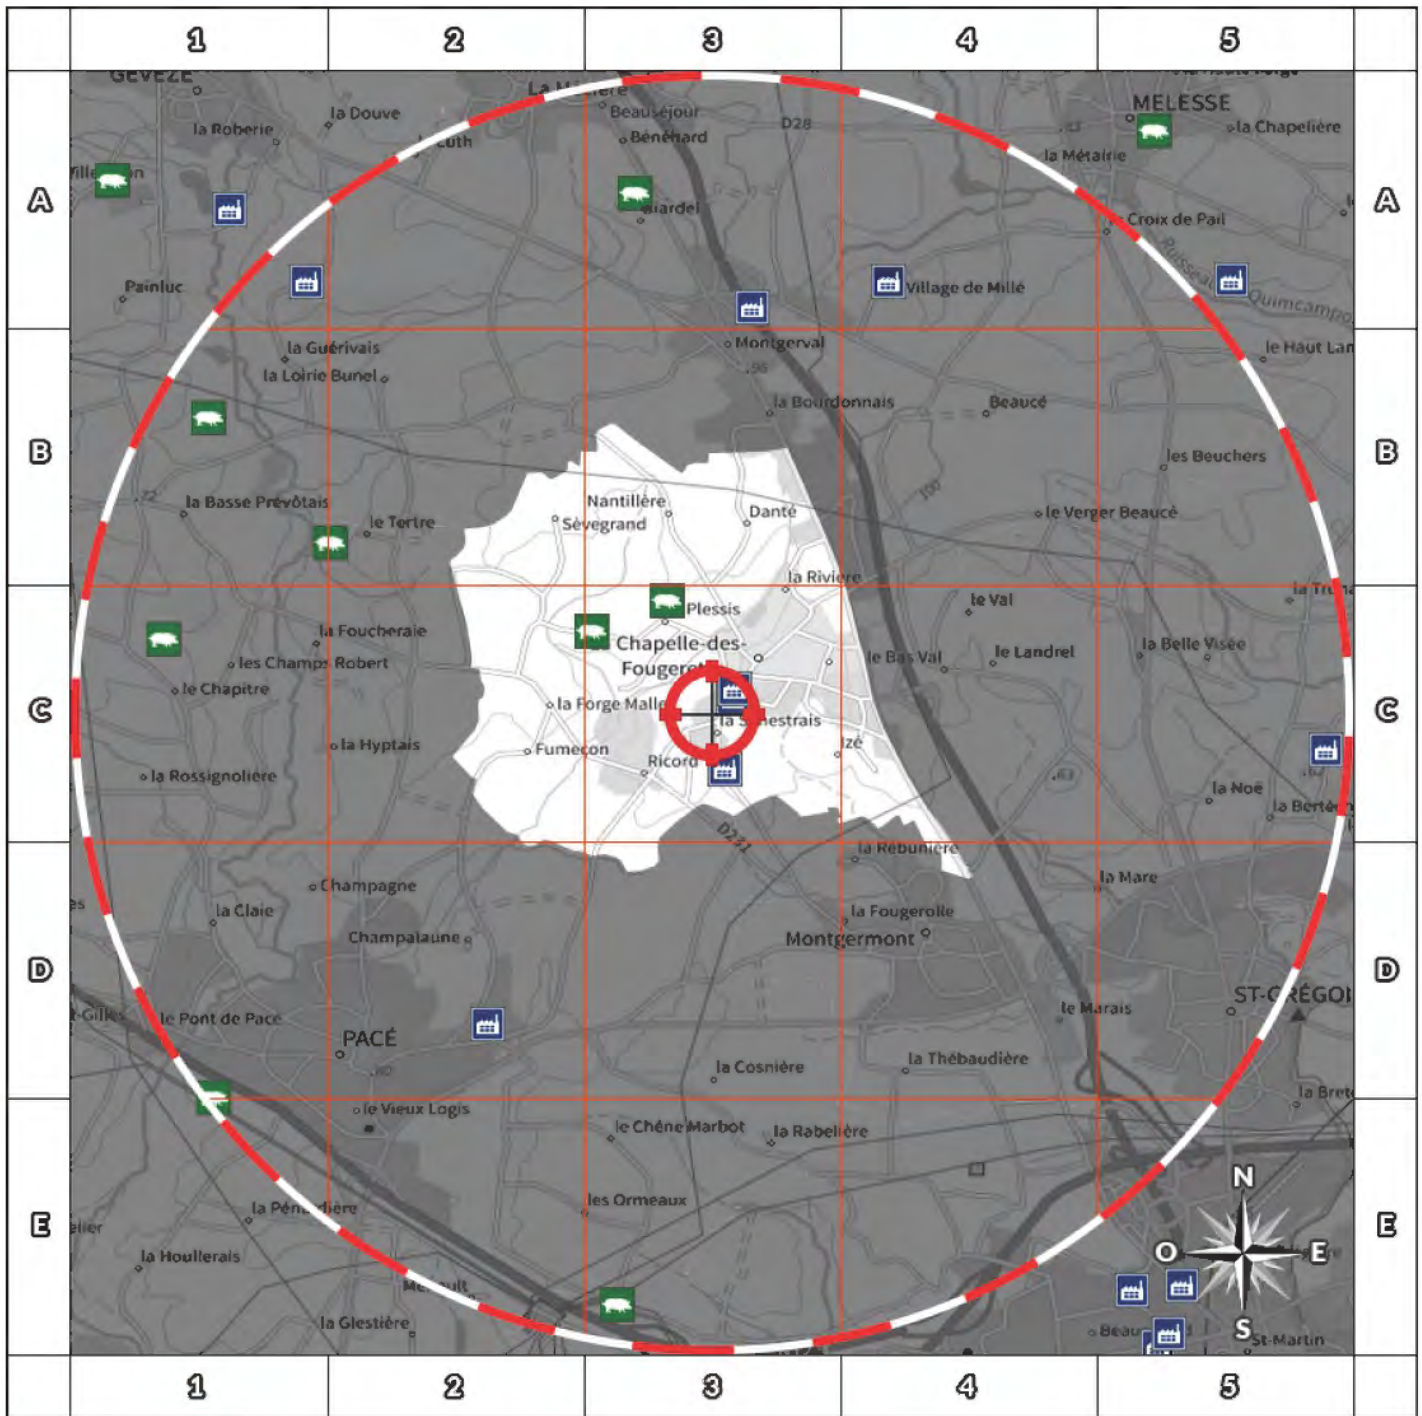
1 2 3 4 5

A B C D E

GEVEZE
la Roberie
la Douve
Villeon
Painluc
Beauséjour
Bénéhard
D28
Biardel
MELESSE
la Chapelière
la Métairie
Croix de Pail
Village de Millé
Quimcampoix
le Haut Lan
Montgerval
la Guérivais
la Loirie Bunel
la Bourdonnais
Beaucé
les Beuchers
la Basse Prévôtais
le Tertre
Nantillère
Sèvegrand
Danté
le Verger Beaucé
la Rivière
le Val
la Foucheraie
les Champs Robert
le Chapitre
Plessis
Chapelle-des-Fougeretz
la Forge Mallet
la Sénestrais
le Bas Val
le Landrel
la Belle Visée
la Hyptais
Fumecon
Ricord
la Rossignolière
la Noë
la Berte
D221
la Rebunière
la Mare
Champagne
la Claie
Champalaune
la Fougerolle
Montgermont
le Pont de Pace
PACÉ
le Marais
ST-GRÉGOIRE
la Cosnière
la Thébaudière
le Vieux Logis
le Chêne Marbot
la Rabelière
la Bret
la Pénardière
les Ormeaux
la Houllerais
la Glestière
St-Martin
N
O
E
S